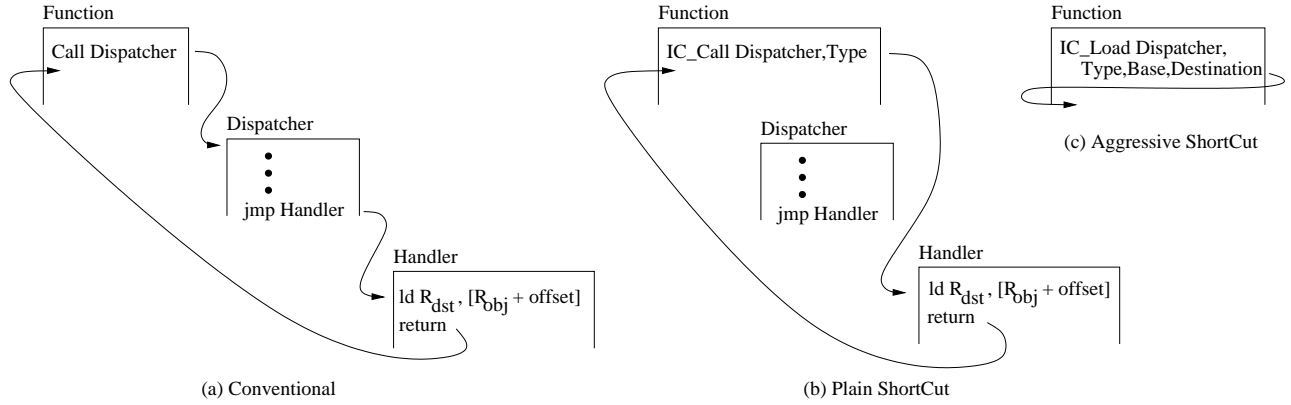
Function

Call Dispatcher

Dispatcher

jmp Handler

Handler

ld $R_{dst}$, [$R_{obj}$ + offset]
return

(a) Conventional

Function

IC_Call Dispatcher,Type

Dispatcher

jmp Handler

Handler

ld $R_{dst}$, [$R_{obj}$ + offset]
return

(b) Plain ShortCut

Function

IC_Load Dispatcher, Type,Base,Destination

(c) Aggressive ShortCut